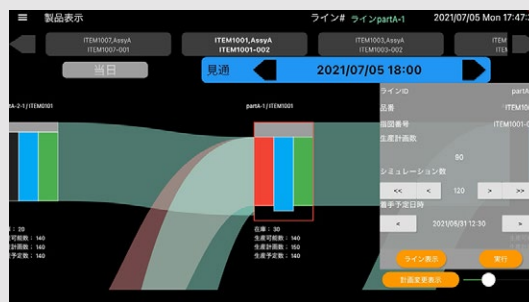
製品表示

ライン# ラインpartA-1

2021/07/05 Mon 17:47

ITEM1007,AssyA
ITEM1007-001

ITEM1001,AssyA
ITEM1001-002

ITEM1003,AssyA
ITEM1003-002

ITEM
ITEM

当日

見通

2021/07/05 18:00

A-2-1 / ITEM0101

partA-1 / ITEM1001

: 20
可能数 : 140
予定数 : 140

在庫 : 30
生産可能数 : 140
生産予定数 : 150
生産予定数 : 140

ラインID
partA
品番
ITEM10
指図番号
ITEM1001-0
生産計画数
90
シミュレーション数
<<
<
120
>
>>
着手予定日時
<
2021/05/31 12:30
>
ライン表示
実行
計画変更表示